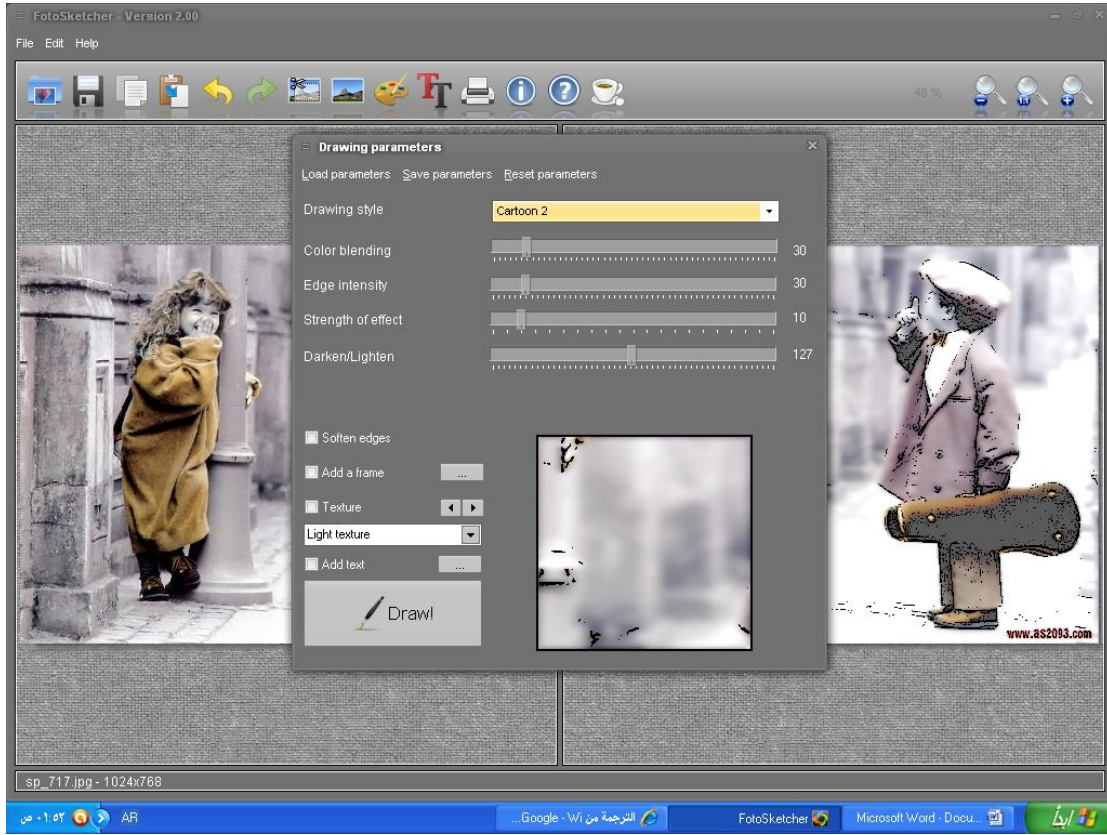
FotoSketcher - Version 2.00

File Edit Help

48 %

Drawing parameters

Load parameters Save parameters Reset parameters

Drawing style
Cartoon 2

Color blending 30

Edge intensity 30

Strength of effect 10

Darken/Lighten 127

Soften edges

Add a frame ...

Texture

Light texture

Add text ...

Draw!

www.as2093.com

sp_717.jpg - 1024x768

ص ١:٥٣ AR

الترجمة من Google - Wi...

FotoSketcher

Microsoft Word - Docu...

ابدأ